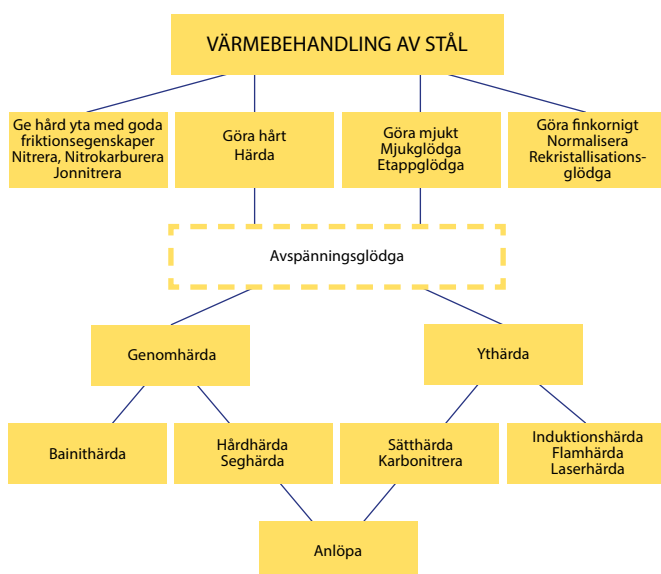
VÄRMEBEHANDLING AV STÅL

Ge hård yta med goda friktionsegenskaper
Nitrera, Nitrokarburera
Jonnitrera

Göra hårt
Härda

Göra mjukt
Mjukglödga
Etappglödga

Göra finkornigt
Normalisera
Rekristallisationsglödga

Avspänningsglödga

Genomhärda

Ythärda

Bainithärda

Hårdhärda
Seghärda

Sätthärda
Karbonitrera

Induktionshärda
Flamhärda
Laserhärda

Anlöpa